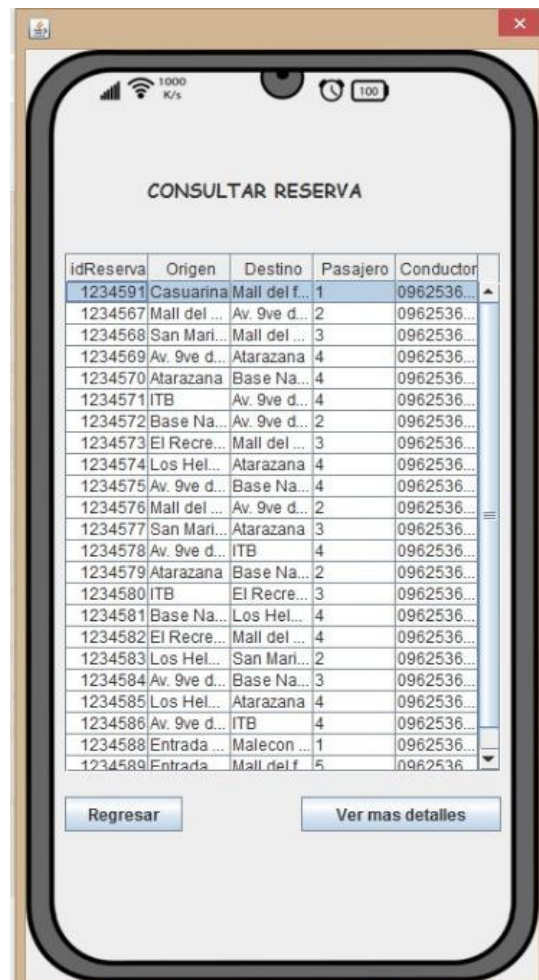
1000 K/s

100

CONSULTAR RESERVA

| idReserva | Origen | Destino | Pasajero | Conductor |
|---|---|---|---|---|
| 1234591 | Casuarina | Mall del f... | 1 | 0962536... |
| 1234567 | Mall del ... | Av. 9ve d... | 2 | 0962536... |
| 1234568 | San Mari... | Mall del ... | 3 | 0962536... |
| 1234569 | Av. 9ve d... | Atarazana | 4 | 0962536... |
| 1234570 | Atarazana | Base Na... | 4 | 0962536... |
| 1234571 | ITB | Av. 9ve d... | 4 | 0962536... |
| 1234572 | Base Na... | Av. 9ve d... | 2 | 0962536... |
| 1234573 | El Recre... | Mall del ... | 3 | 0962536... |
| 1234574 | Los Hel... | Atarazana | 4 | 0962536... |
| 1234575 | Av. 9ve d... | Base Na... | 4 | 0962536... |
| 1234576 | Mall del ... | Av. 9ve d... | 2 | 0962536... |
| 1234577 | San Mari... | Atarazana | 3 | 0962536... |
| 1234578 | Av. 9ve d... | ITB | 4 | 0962536... |
| 1234579 | Atarazana | Base Na... | 2 | 0962536... |
| 1234580 | ITB | El Recre... | 3 | 0962536... |
| 1234581 | Base Na... | Los Hel... | 4 | 0962536... |
| 1234582 | El Recre... | Mall del ... | 4 | 0962536... |
| 1234583 | Los Hel... | San Mari... | 2 | 0962536... |
| 1234584 | Av. 9ve d... | Base Na... | 3 | 0962536... |
| 1234585 | Los Hel... | Atarazana | 4 | 0962536... |
| 1234586 | Av. 9ve d... | ITB | 4 | 0962536... |
| 1234588 | Entrada ... | Malecon ... | 1 | 0962536... |
| 1234589 | Entrada | Mall del f | 5 | 0962536 |

Regresar

Ver mas detalles